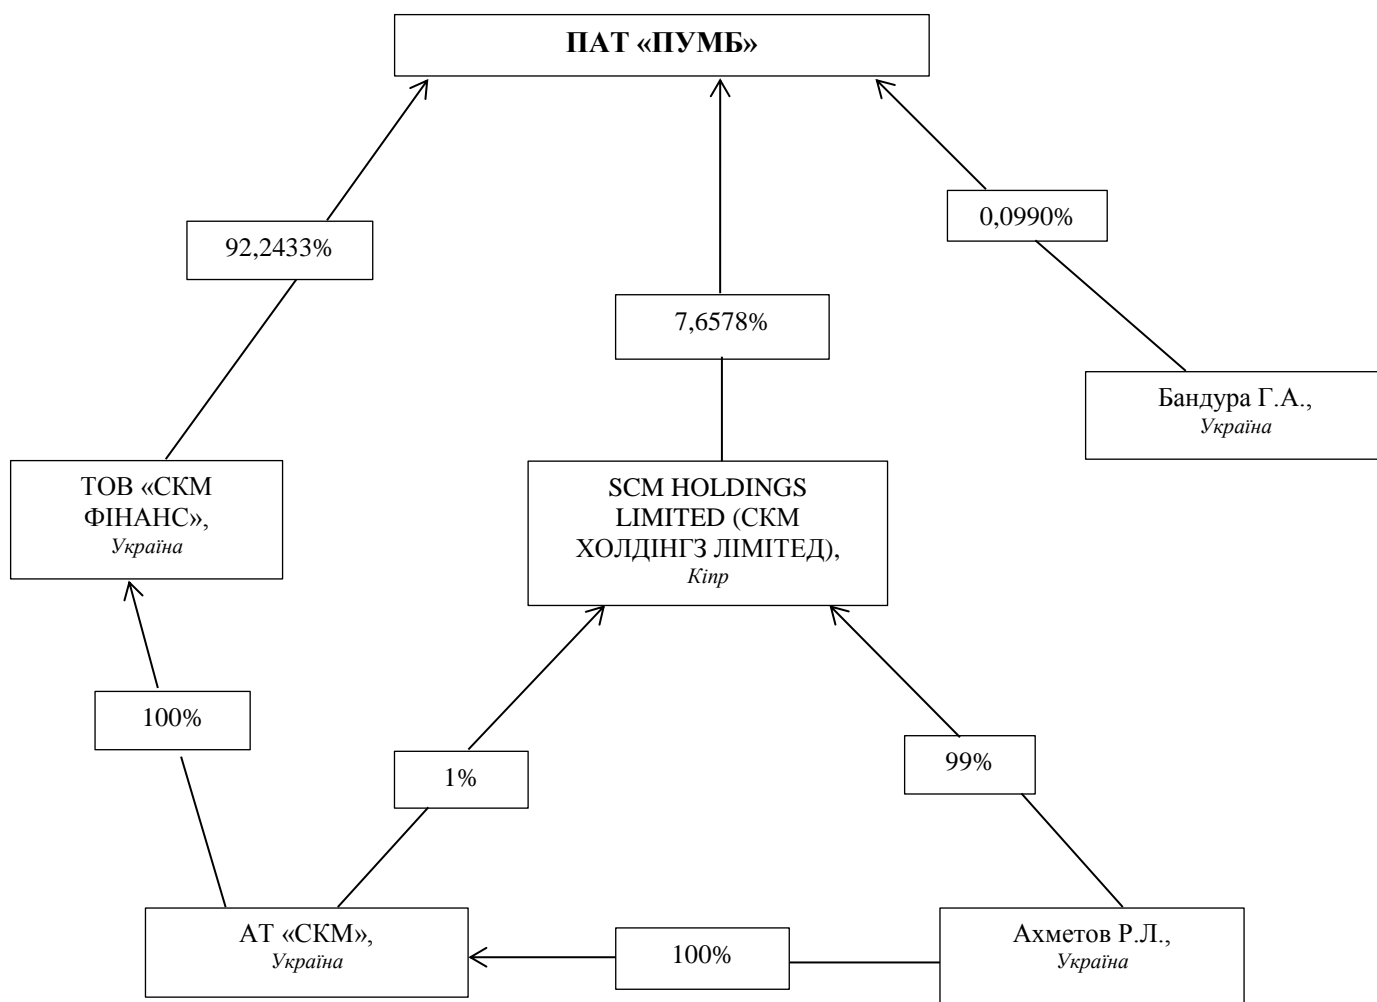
ПАТ «ПУМБ»

92,2433%

7,6578%

0,0990%

Бандура Г.А., *Україна*

ТОВ «СКМ ФІНАНС», *Україна*

SCM HOLDINGS LIMITED (СКМ ХОЛДІНГЗ ЛІМІТЕД), *Кіпр*

100%

1%

99%

АТ «СКМ», *Україна*

100%

Ахметов Р.Л., *Україна*